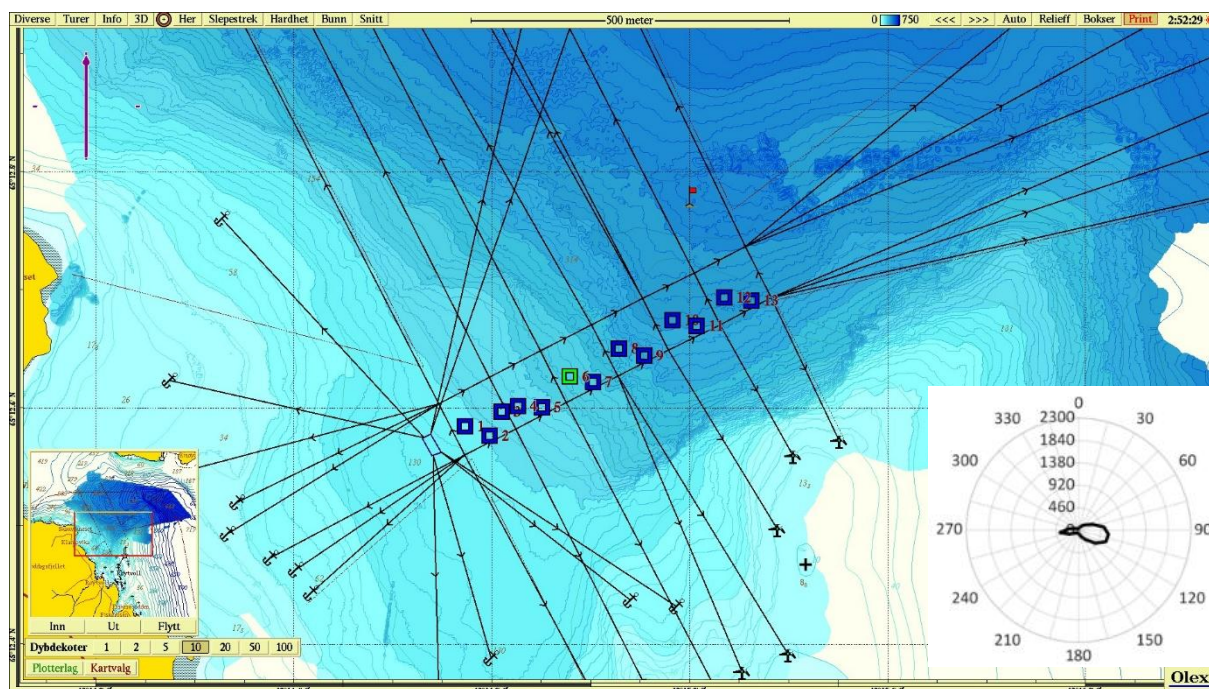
Diverse Turer Info 3D Her Slepestrek Hardhet Bunn Snitt

500 meter

0 750 <<< >>> Auto Relieff Bokser Print 2:52:29

1 2 3 4 5 6 7 8 9 10 11 12 13

0
330 30
2300
1840
300 1380 60
920
460
270 0 90
240 120
210 150
180

Inn Ut Flytt

Dybdekoter 1 2 5 10 20 50 100

Plotterlag Kartvalg

Olex